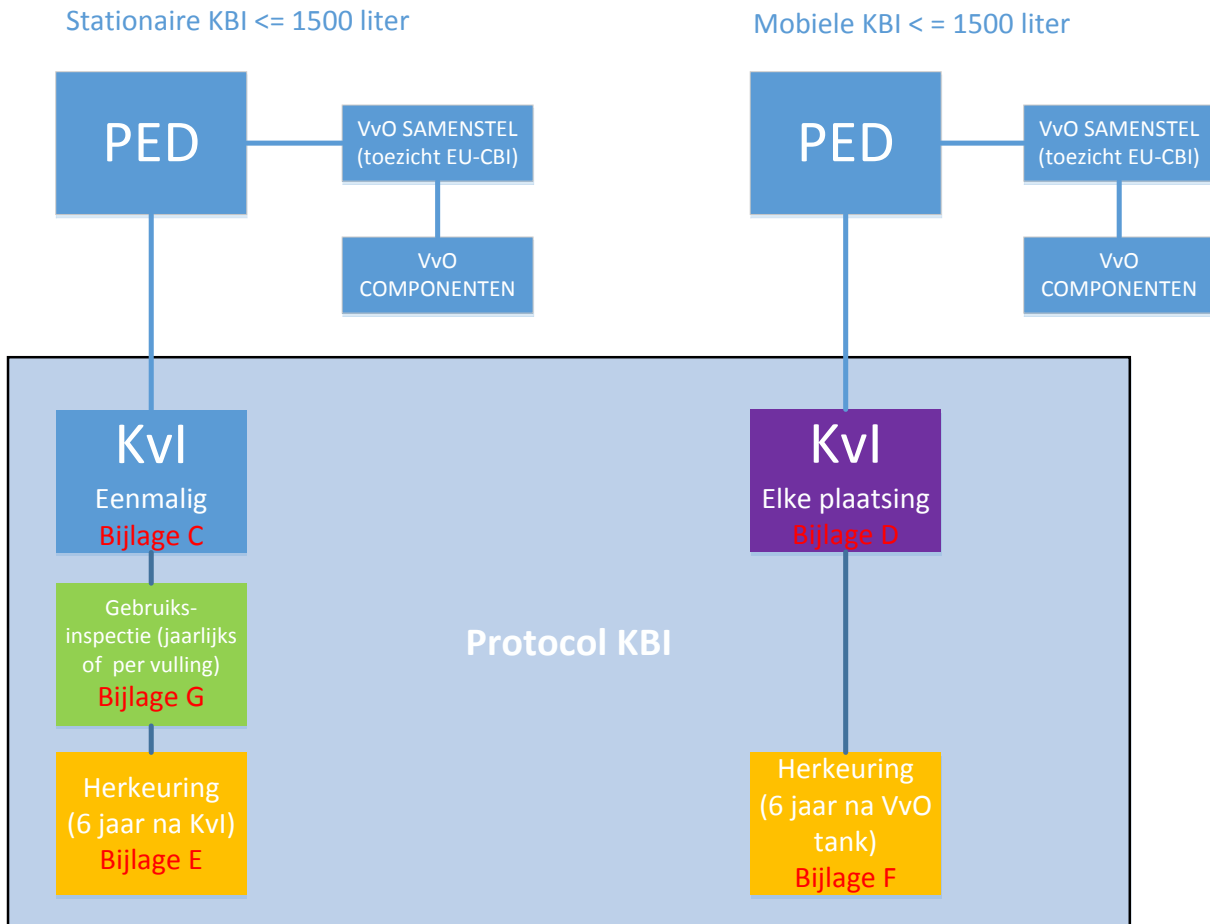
Stationaire KBI <= 1500 liter

PED

VvO SAMENSTEL (toezicht EU-CBI)

VvO COMPONENTEN

KvI
Eenmalig
Bijlage C

Gebruiksinspectie (jaarlijks of per vulling)
Bijlage G

Herkeuring (6 jaar na KvI)
Bijlage E

Protocol KBI

Mobiele KBI < = 1500 liter

PED

VvO SAMENSTEL (toezicht EU-CBI)

VvO COMPONENTEN

KvI
Elke plaatsing
Bijlage D

Herkeuring (6 jaar na VvO tank)
Bijlage F